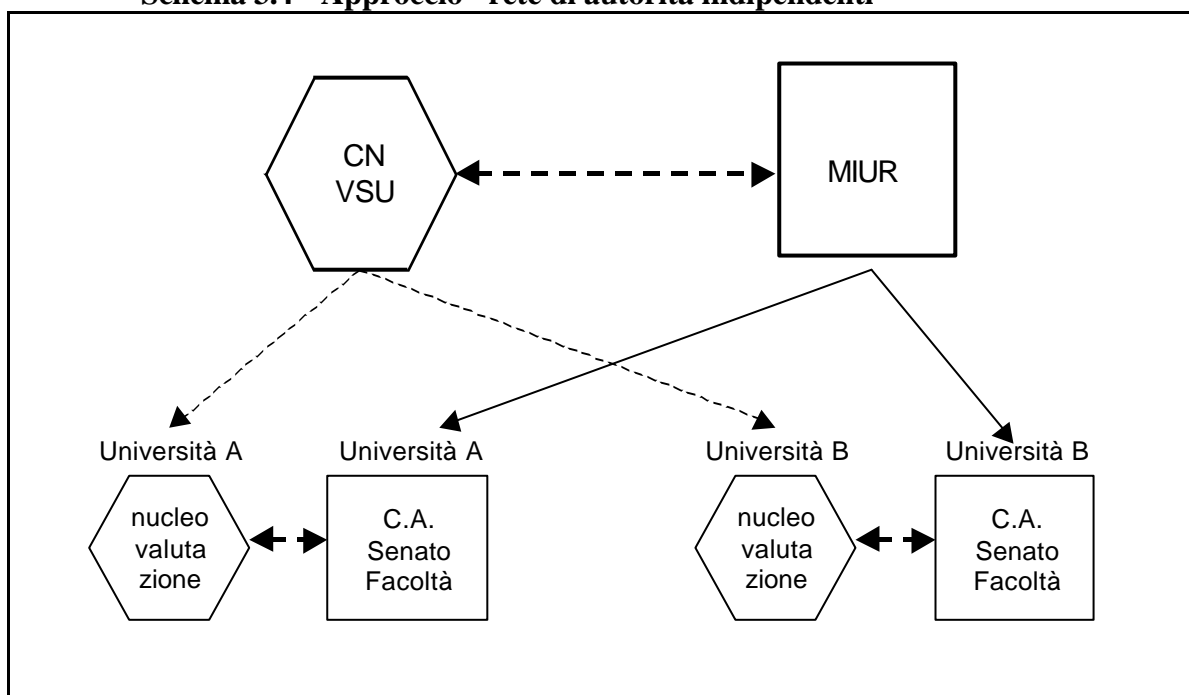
Schema 3.4 - Approccio "rete di autorità indipendenti"

CN VSU

MIUR

Università A

nucleo valuta zione

Università A

C.A. Senato Facoltà

Università B

nucleo valuta zione

Università B

C.A. Senato Facoltà